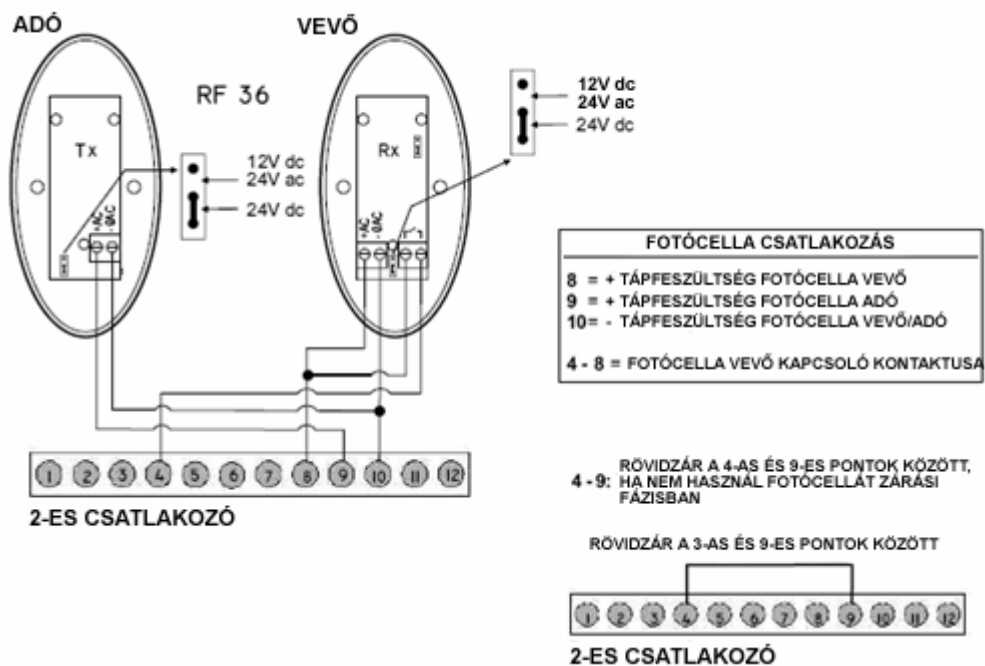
ADÓ

VEVŐ

RF 36

Tx

Rx

12V dc
24V ac
24V dc

12V dc
24V ac
24V dc

+AC -AC

+AC -AC

FOTÓCELLA CSATLAKOZÁS

8 = + TÁPFESZÜLTSÉG FOTÓCELLA VEVŐ
9 = + TÁPFESZÜLTSÉG FOTÓCELLA ADÓ
10= - TÁPFESZÜLTSÉG FOTÓCELLA VEVŐ/ADÓ

4 - 8 = FOTÓCELLA VEVŐ KAPCSOLÓ KONTAKTUSA

1 2 3 4 5 6 7 8 9 10 11 12

2-ES CSATLAKOZÓ

4 - 9: RÖVIDZÁR A 4-AS ÉS 9-ES PONTOK KÖZÖTT, HA NEM HASZNÁL FOTÓCELLÁT ZÁRÁSI FÁZISBAN

RÖVIDZÁR A 3-AS ÉS 9-ES PONTOK KÖZÖTT

1 2 3 4 5 6 7 8 9 10 11 12

2-ES CSATLAKOZÓ